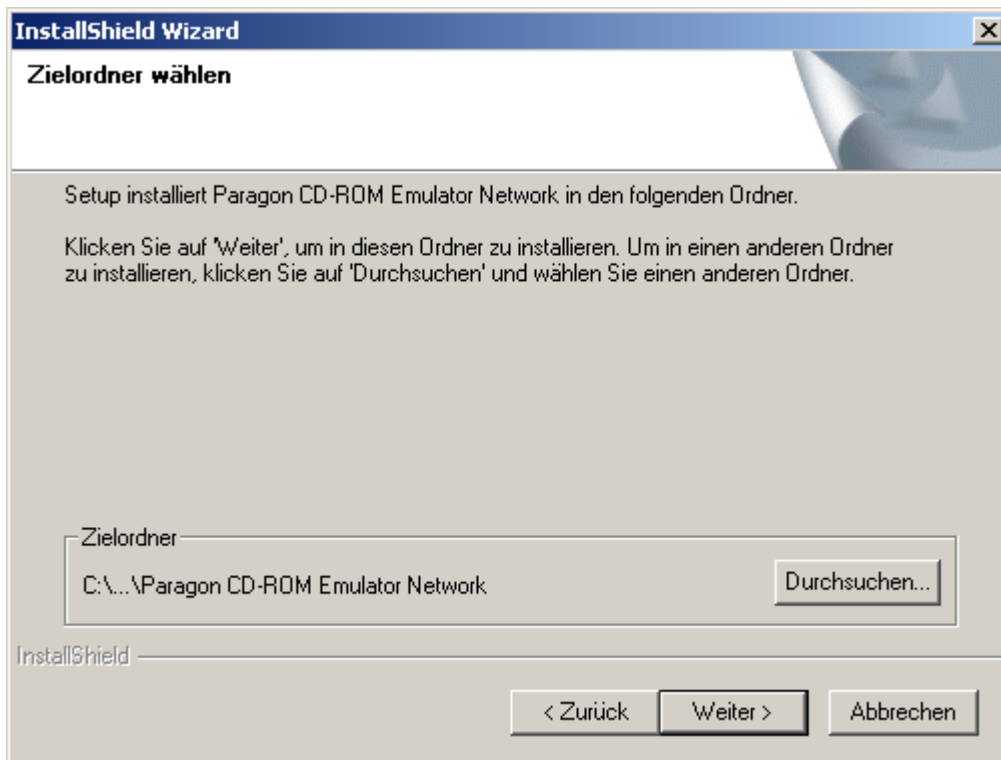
InstallShield Wizard

Zielordner wählen

Setup installiert Paragon CD-ROM Emulator Network in den folgenden Ordner.

Klicken Sie auf 'Weiter', um in diesen Ordner zu installieren. Um in einen anderen Ordner zu installieren, klicken Sie auf 'Durchsuchen' und wählen Sie einen anderen Ordner.

Zielordner

C:\...\Paragon CD-ROM Emulator Network

Durchsuchen...

InstallShield

< Zurück

Weiter >

Abbrechen